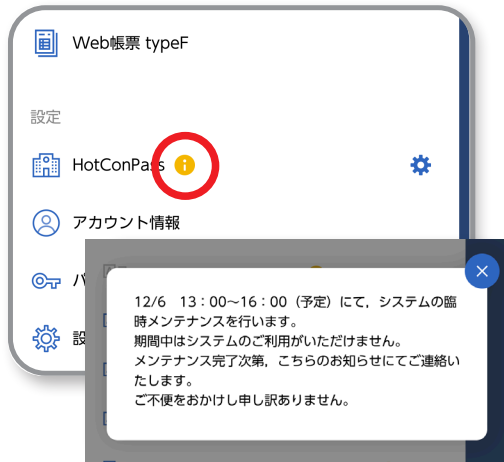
Web帳票 typeF

設定

HotConPass

アカウント情報

パ

設

12/6　13：00～16：00（予定）にて，システムの臨時メンテナンスを行います。
期間中はシステムのご利用がいただけません。
メンテナンス完了次第，こちらのお知らせにてご連絡いたします。
ご不便をおかけし申し訳ありません。